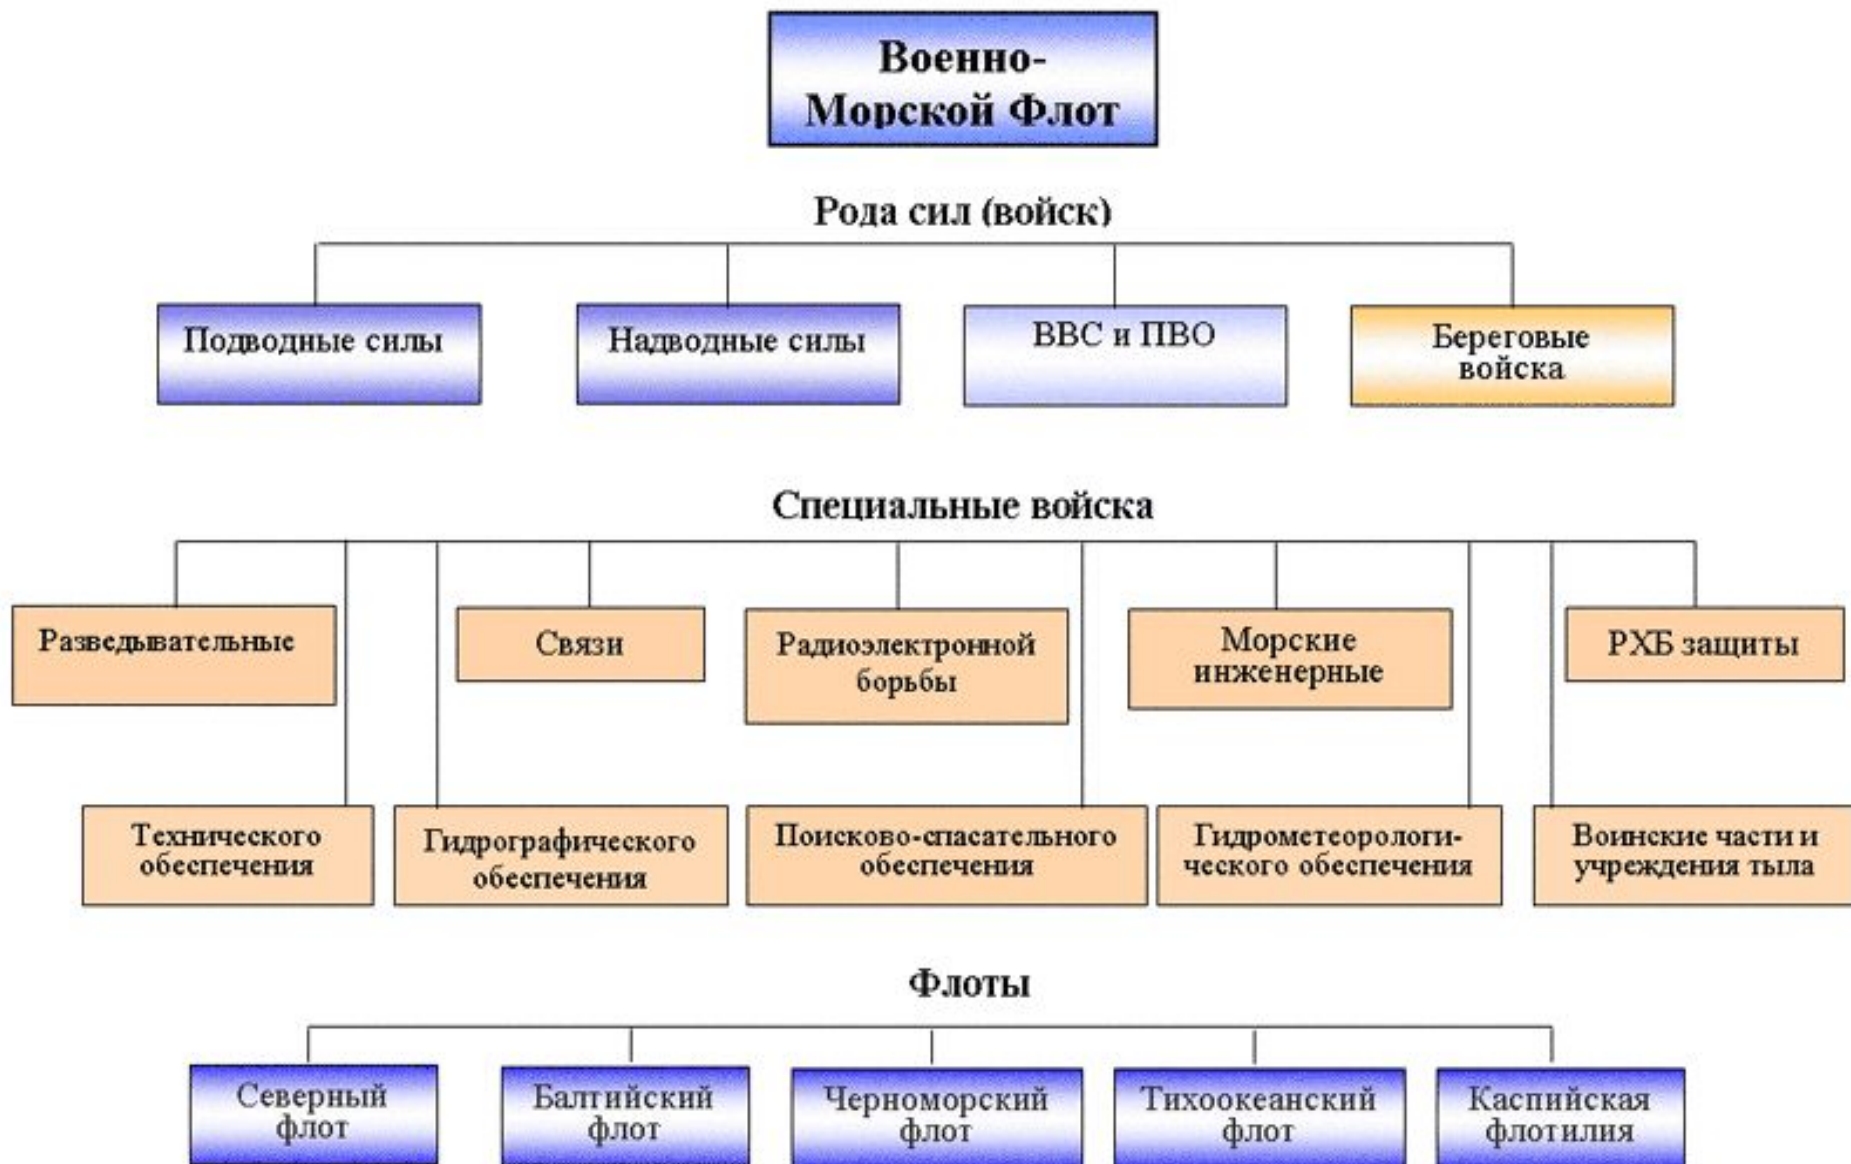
Военно-Морской Флот

Рода сил (войск)

Подводные силы

Надводные силы

ВВС и ПВО

Береговые войска

Специальные войска

Разведывательные

Связи

Радиоэлектронной борьбы

Морские инженерные

РХБ защиты

Технического обеспечения

Гидрографического обеспечения

Поисково-спасательного обеспечения

Гидрометеорологического обеспечения

Воинские части и учреждения тыла

Флоты

Северный флот

Балтийский флот

Черноморский флот

Тихоокеанский флот

Каспийская флотилия